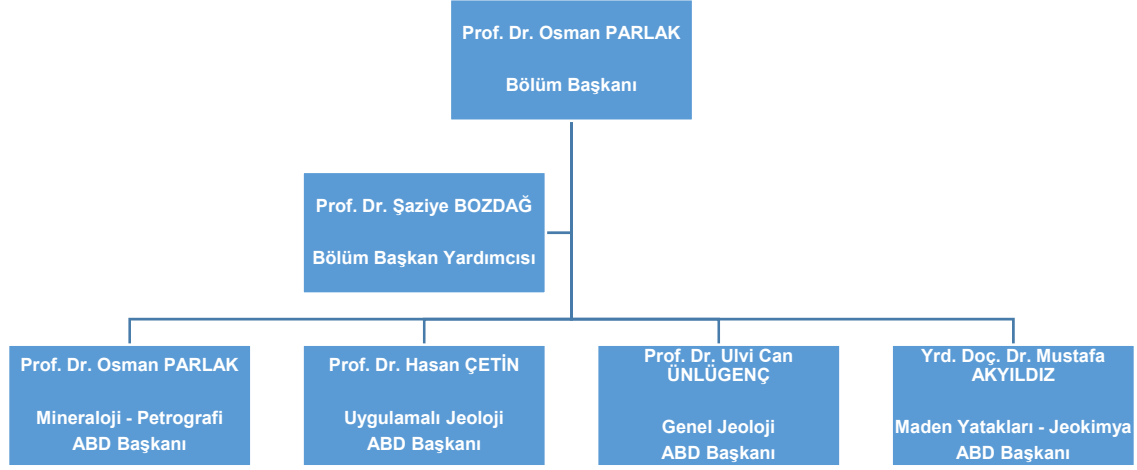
Prof. Dr. Osman PARLAK

Bölüm Başkanı

Prof. Dr. Şaziye BOZDAĞ

Bölüm Başkan Yardımcısı

Prof. Dr. Osman PARLAK

Mineraloji - Petrografi
ABD Başkanı

Prof. Dr. Hasan ÇETİN

Uygulamalı Jeoloji
ABD Başkanı

Prof. Dr. Ulvi Can ÜNLÜGENÇ

Genel Jeoloji
ABD Başkanı

Yrd. Doç. Dr. Mustafa AKYILDIZ

Maden Yatakları - Jeokimya
ABD Başkanı